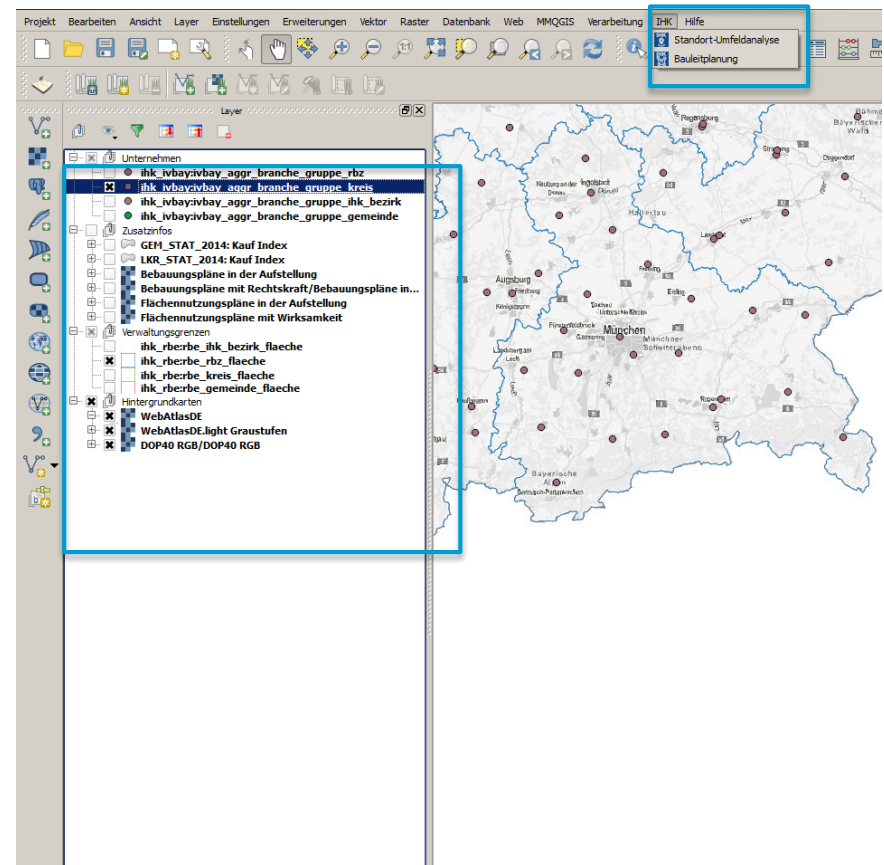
Projekt Bearbeiten Ansicht Layer Einstellungen Erweiterungen Vektor Raster Datenbank Web MMQGIS Verarbeitung IHK Hilfe

Standort-Umfeldanalyse
Bauleitplanung

Layer

Unternehmen
ihk_ivbay:ivbay_aggr_branche_gruppe_rbz
ihk_ivbay:ivbay_aggr_branche_gruppe_kreis
ihk_ivbay:ivbay_aggr_branche_gruppe_ihk_bezirk
ihk_ivbay:ivbay_aggr_branche_gruppe_gemeinde
Zusatzinfos
GEM_STAT_2014: Kauf Index
LKR_STAT_2014: Kauf Index
Bebauungspläne in der Aufstellung
Bebauungspläne mit Rechtskraft/Bebauungspläne in...
Flächennutzungspläne in der Aufstellung
Flächennutzungspläne mit Wirksamkeit
Verwaltungsgrenzen
ihk_rbe:rbe_ihk_bezirk_flaeche
ihk_rbe:rbe_rbz_flaeche
ihk_rbe:rbe_kreis_flaeche
ihk_rbe:rbe_gemeinde_flaeche
Hintergrundkarten
WebAtlasDE
WebAtlasDE.light Graustufen
DOP40 RGB/DOP40 RGB

Bayerischer Wald
Straubing
Regensburg
Neuburg an der Donau
Ingolstadt
Hallertau
Landshut
Augsburg
Dachau
Freising
Erding
Fürstenfeldbruck
München
Münchner Schotterebene
Rosenheim
Kaufbeuren
Bayerische Alpen
Garmisch-Partenkirchen